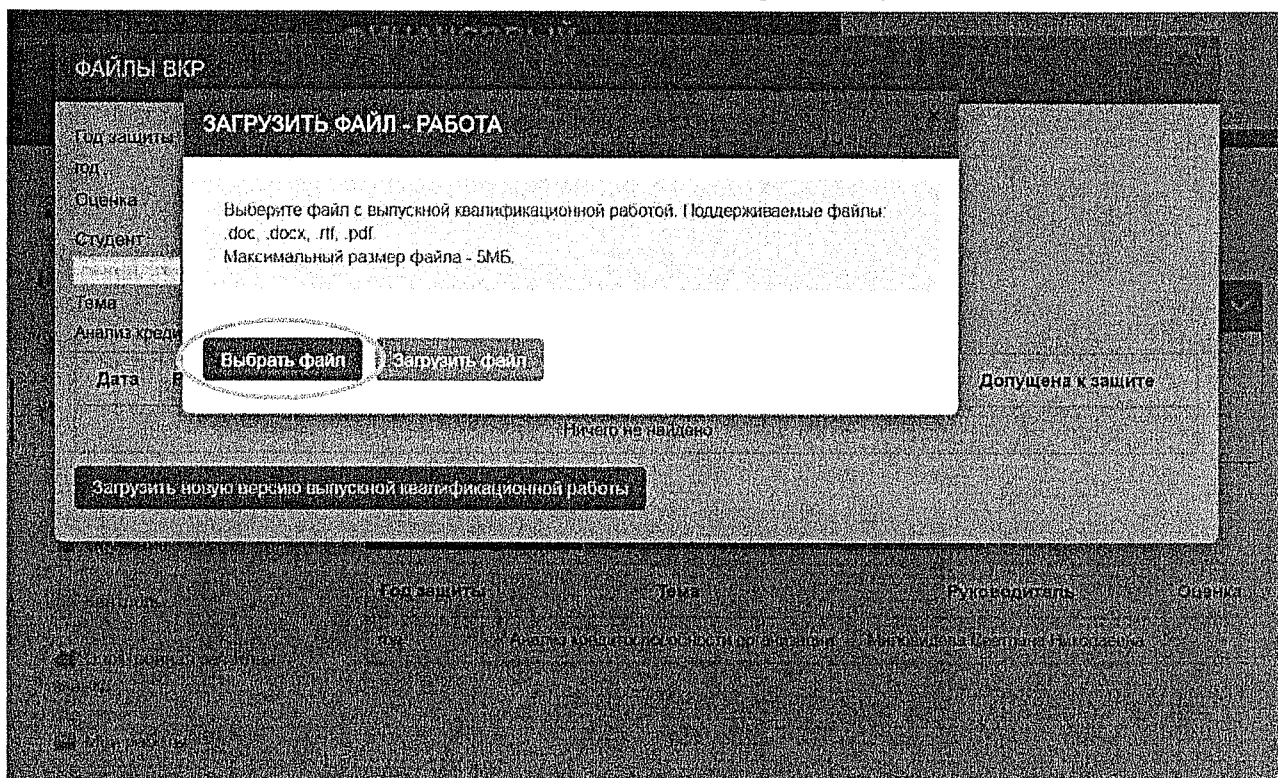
ФАЙЛЫ ВКР

Год защиты
год
Оценка
Студент
Тема
Анализ креди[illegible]

ЗАГРУЗИТЬ ФАЙЛ - РАБОТА

×

Выберите файл с выпускной квалификационной работой. Поддерживаемые файлы: .doc, .docx, .rtf, .pdf
Максимальный размер файла - 5МБ.

Выбрать файл Загрузить файл

Дата
Допущена к защите

Ничего не найдено

Загрузить новую версию выпускной квалификационной работы

Год защиты
Тема
Руководитель
Оценка
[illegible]
Анализ кредитоспособности организации
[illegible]
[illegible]
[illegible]
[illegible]